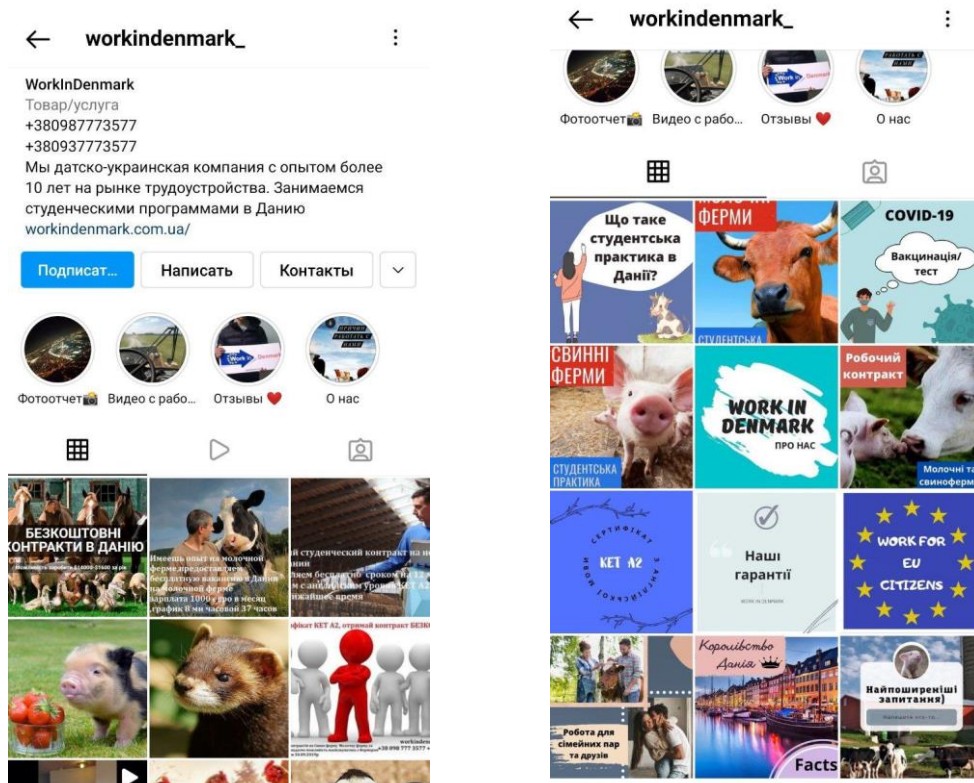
← workindenmark_ ⋮

WorkInDenmark
Товар/услуга
+380987773577
+380937773577
Мы датско-украинская компания с опытом более 10 лет на рынке трудоустройства. Занимаемся студенческими программами в Данию
workindenmark.com.ua/

Подписат... Написать Контакты

Фотоотчет Видео с рабо... Отзывы О нас

БЕЗКОШТОВНІ КОНТРАКТИ В ДАНІЮ

Имеешь опыт на молочной ферме предоставляем бесплатную вакансию в Данию на молочной ферме зарплата 1000 евро в месяц график 8 ми часовой 37 часов

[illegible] студенческий контракт на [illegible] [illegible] сроком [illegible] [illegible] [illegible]айшее время

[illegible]фікат КЕТ А2, отримай контракт БЕЗК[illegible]

workinden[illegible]

← workindenmark_ ⋮

Фотоотчет Видео с рабо... Отзывы О нас

Що таке студентська практика в Данії?

ФЕРМИ

СТУДЕНТСЬКА

COVID-19

Вакцинація/ тест

СВИННІ ФЕРМИ

СТУДЕНТСЬКА ПРАКТИКА

WORK IN DENMARK

ПРО НАС

Робочий контракт

Молочні т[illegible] свиноферм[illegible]

СЕРТИФІКАТ KET A2 З АНГЛІЙСЬКОЇ МОВИ

Наші гарантії

WORK FOR EU CITIZENS

Робота для сімейних пар та друзів

Королівство Данія

Facts

Найпоширеніші запитання)